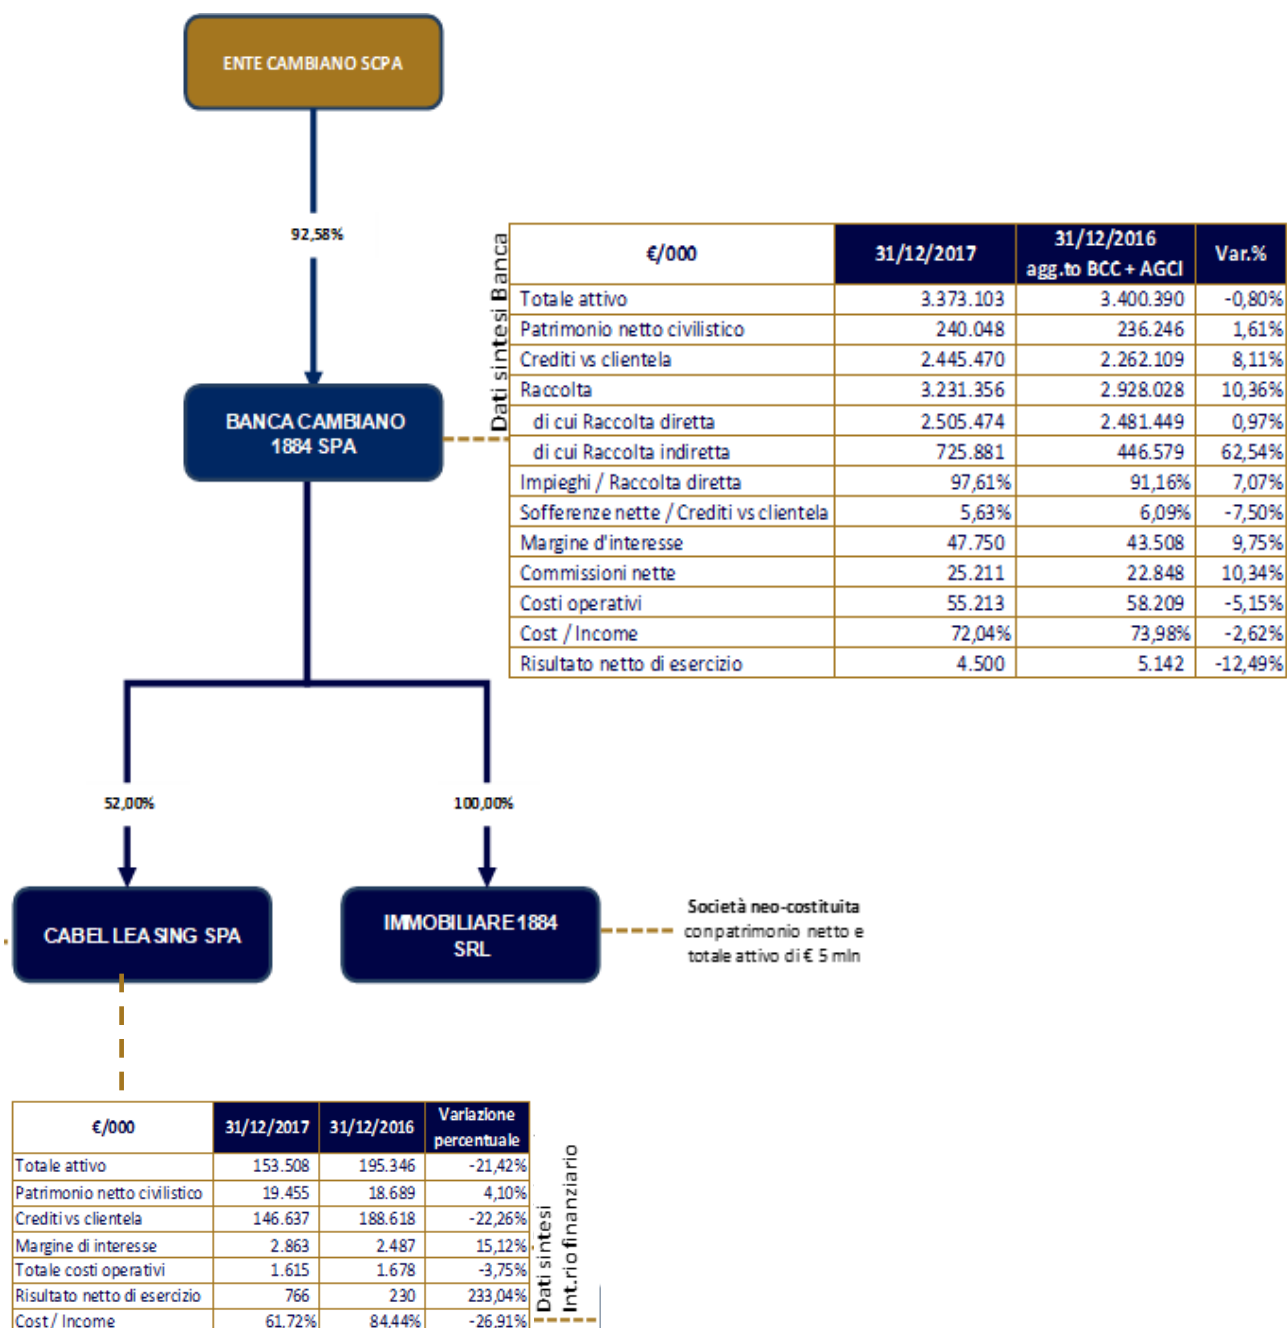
ENTE CAMBIANO SCPA

92,58%

BANCA CAMBIANO 1884 SPA

Dati sintesi Banca

| €/000 | 31/12/2017 | 31/12/2016 agg.to BCC + AGCI | Var.% |
|---|---|---|---|
| Totale attivo | 3.373.103 | 3.400.390 | -0,80% |
| Patrimonio netto civilistico | 240.048 | 236.246 | 1,61% |
| Crediti vs clientela | 2.445.470 | 2.262.109 | 8,11% |
| Raccolta | 3.231.356 | 2.928.028 | 10,36% |
| di cui Raccolta diretta | 2.505.474 | 2.481.449 | 0,97% |
| di cui Raccolta indiretta | 725.881 | 446.579 | 62,54% |
| Impieghi / Raccolta diretta | 97,61% | 91,16% | 7,07% |
| Sofferenze nette / Crediti vs clientela | 5,63% | 6,09% | -7,50% |
| Margine d'interesse | 47.750 | 43.508 | 9,75% |
| Commissioni nette | 25.211 | 22.848 | 10,34% |
| Costi operativi | 55.213 | 58.209 | -5,15% |
| Cost / Income | 72,04% | 73,98% | -2,62% |
| Risultato netto di esercizio | 4.500 | 5.142 | -12,49% |

52,00%

100,00%

CABEL LEASING SPA

IMMOBILIARE 1884 SRL

Società neo-costituita con patrimonio netto e totale attivo di € 5 mln

| €/000 | 31/12/2017 | 31/12/2016 | Variazione percentuale |
|---|---|---|---|
| Totale attivo | 153.508 | 195.346 | -21,42% |
| Patrimonio netto civilistico | 19.455 | 18.689 | 4,10% |
| Crediti vs clientela | 146.637 | 188.618 | -22,26% |
| Margine di interesse | 2.863 | 2.487 | 15,12% |
| Totale costi operativi | 1.615 | 1.678 | -3,75% |
| Risultato netto di esercizio | 766 | 230 | 233,04% |
| Cost / Income | 61,72% | 84,44% | -26,91% |

Dati sintesi Int.rio finanziario